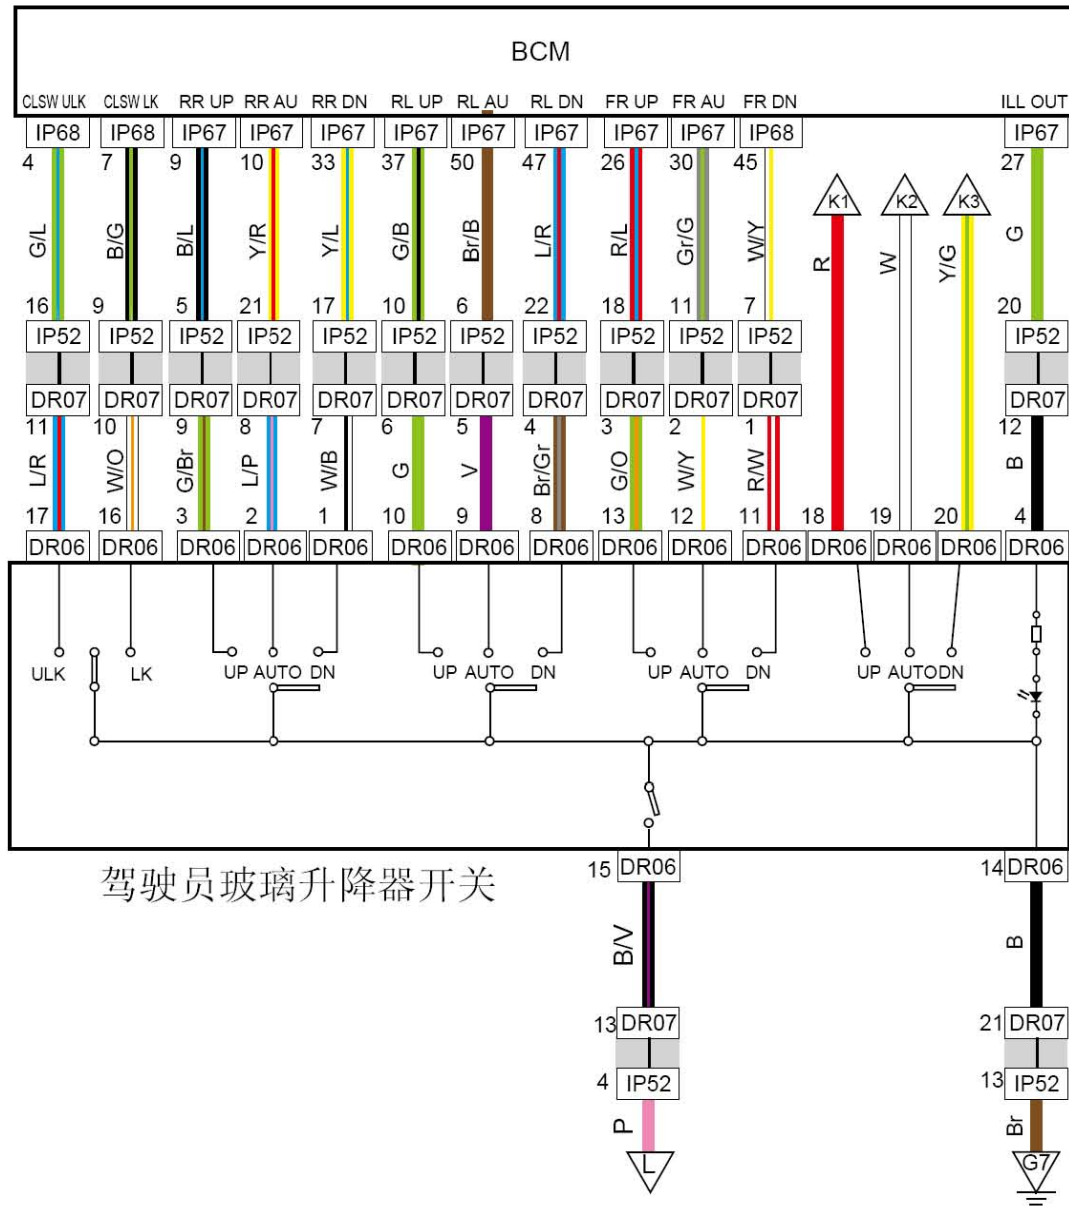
BCM

CLSW ULK CLSW LK RR UP RR AU RR DN RL UP RL AU RL DN FR UP FR AU FR DN ILL OUT

IP68 IP68 IP67 IP67 IP67 IP67 IP67 IP67 IP67 IP67 IP68 IP67

4 7 9 10 33 37 50 47 26 30 45 27

G/L B/G B/L Y/R Y/L G/B Br/B L/R R/L Gr/G W/Y G

K1 K2 K3

R W Y/G

16 9 5 21 17 10 6 22 18 11 7 20

IP52 IP52 IP52 IP52 IP52 IP52 IP52 IP52 IP52 IP52 IP52 IP52

DR07 DR07 DR07 DR07 DR07 DR07 DR07 DR07 DR07 DR07 DR07 DR07

11 10 9 8 7 6 5 4 3 2 1 12

L/R W/O G/Br L/P W/B G V Br/Gr G/O W/Y R/W B

17 16 3 2 1 10 9 8 13 12 11 18 19 20 4

DR06 DR06 DR06 DR06 DR06 DR06 DR06 DR06 DR06 DR06 DR06 DR06 DR06 DR06 DR06

ULK LK UP AUTO DN UP AUTO DN UP AUTO DN UP AUTODN

驾驶员玻璃升降器开关

15 DR06 14 DR06

B/V B

13 DR07 21 DR07

4 IP52 13 IP52

P Br

L G7